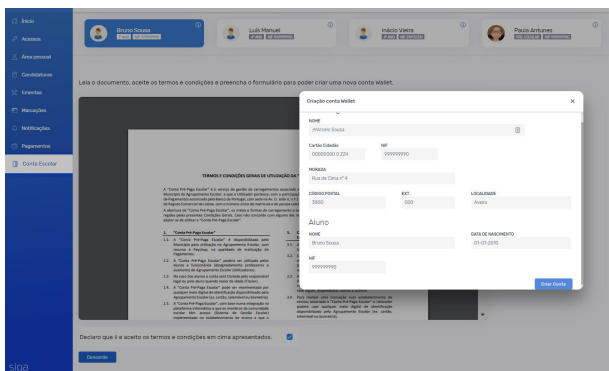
Início
Acessos
Área pessoal
Candidaturas
Ementas
Marcações
Notificações
Pagamentos
Conta Escolar

Bruno Sousa
Luís Manuel
Inácio Vieira
Paula Antunes

Leia o documento, aceite os termos e condições e preencha o formulário para poder criar uma nova conta Wallet.

TERMOS E CONDIÇÕES GERAIS DE UTILIZAÇÃO DA

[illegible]

1. "Conta Pré-Pago Escolar"

Criação conta Wallet

NOME
Afonso Sousa

Cartão Cidadão
00000000 0 ZZ4

NIF
999999990

MORADA
Rua de Cima nº 4

CÓDIGO POSTAL
3800

EXT.
000

LOCALIDADE
Aveiro

Aluno

NOME
Bruno Sousa

DATA DE NASCIMENTO
01-01-2010

NIF
999999990

Criar Conta

Declaro que li e aceito os termos e condições em cima apresentados.

Seguinte

siga